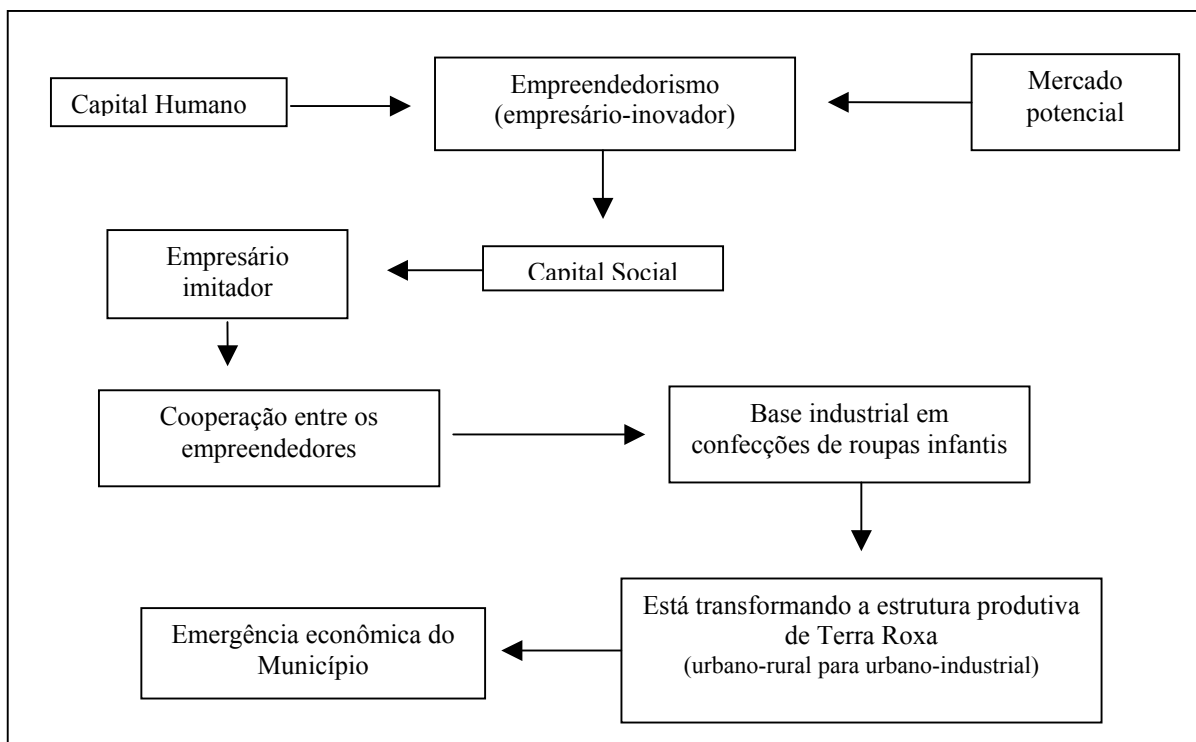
Capital Humano

Empreendedorismo (empresário-inovador)

Mercado potencial

Empresário imitador

Capital Social

Cooperação entre os empreendedores

Base industrial em confecções de roupas infantis

Está transformando a estrutura produtiva de Terra Roxa (urbano-rural para urbano-industrial)

Emergência econômica do Município